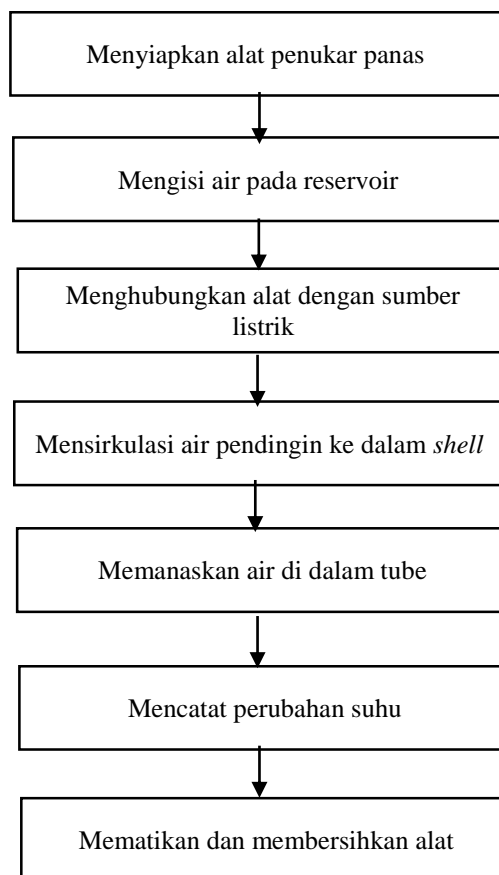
Menyiapkan alat penukar panas

Mengisi air pada reservoir

Menghubungkan alat dengan sumber listrik

Mensirkulasi air pendingin ke dalam *shell*

Memanaskan air di dalam tube

Mencatat perubahan suhu

Mematikan dan membersihkan alat